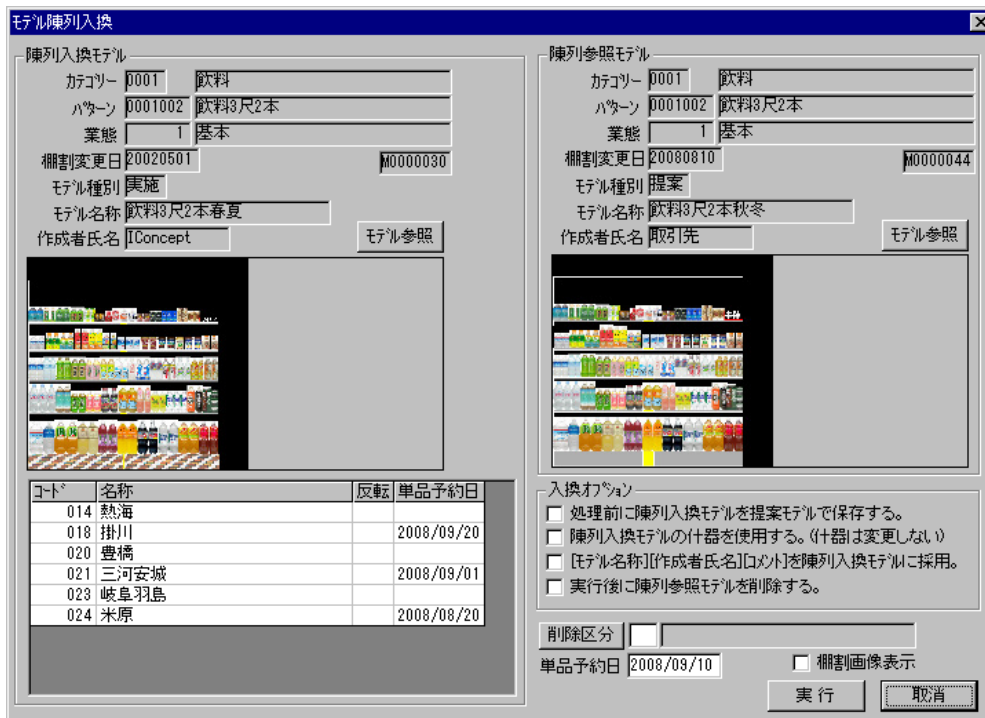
ﾓﾃﾞﾙ陳列入換

陳列入換ﾓﾃﾞﾙ
ｶﾃｺﾞﾘｰ 0001 飲料
ﾊﾟﾀｰﾝ 0001002 飲料3尺2本
業態 1 基本
棚割変更日 20020501 M0000030
ﾓﾃﾞﾙ種別 実施
ﾓﾃﾞﾙ名称 飲料3尺2本春夏
作成者氏名 IConcept
ﾓﾃﾞﾙ参照

| ｺｰﾄﾞ | 名称 | 反転 | 単品予約日 |
|---|---|---|---|
| 014 | 熱海 | | |
| 018 | 掛川 | | 2008/09/20 |
| 020 | 豊橋 | | |
| 021 | 三河安城 | | 2008/09/01 |
| 023 | 岐阜羽島 | | |
| 024 | 米原 | | 2008/08/20 |

陳列参照ﾓﾃﾞﾙ
ｶﾃｺﾞﾘｰ 0001 飲料
ﾊﾟﾀｰﾝ 0001002 飲料3尺2本
業態 1 基本
棚割変更日 20080810 M0000044
ﾓﾃﾞﾙ種別 提案
ﾓﾃﾞﾙ名称 飲料3尺2本秋冬
作成者氏名 取引先
ﾓﾃﾞﾙ参照

入換ｵﾌﾟｼｮﾝ
処理前に陳列入換ﾓﾃﾞﾙを提案ﾓﾃﾞﾙで保存する。
陳列入換ﾓﾃﾞﾙの什器を使用する。(什器は変更しない)
[ﾓﾃﾞﾙ名称][作成者氏名][ｺﾒﾝﾄ]を陳列入換ﾓﾃﾞﾙに採用。
実行後に陳列参照ﾓﾃﾞﾙを削除する。

削除区分
単品予約日 2008/09/10
棚割画像表示
実行
取消